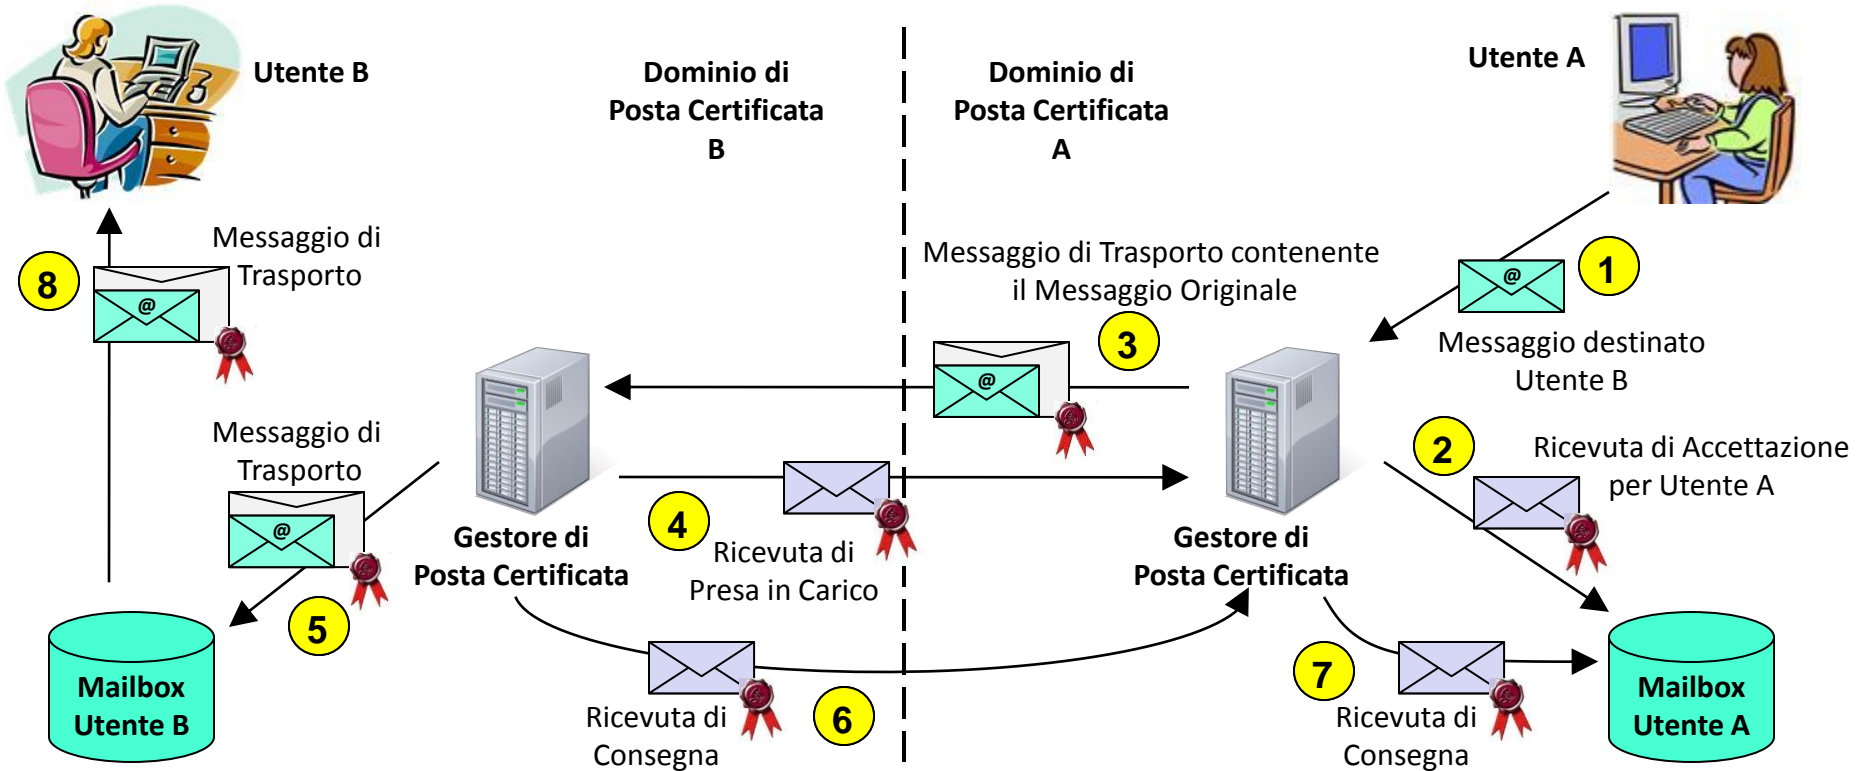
Utente B

Dominio di Posta Certificata B

Dominio di Posta Certificata A

Utente A

Messaggio di Trasporto

8

Messaggio di Trasporto contenente il Messaggio Originale

1

3

Messaggio destinato Utente B

Messaggio di Trasporto

2

Ricevuta di Accettazione per Utente A

4

Gestore di Posta Certificata

Ricevuta di Presa in Carico

Gestore di Posta Certificata

5

7

Mailbox Utente B

Ricevuta di Consegna

6

Ricevuta di Consegna

Mailbox Utente A